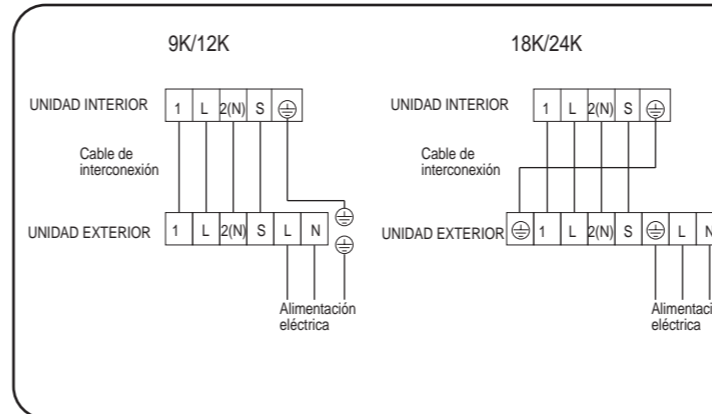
9K/12K

UNIDAD INTERIOR

| 1 | L | 2(N) | S | ⏚ |
|---|---|---|---|---|

Cable de interconexión

UNIDAD EXTERIOR

| 1 | L | 2(N) | S | L | N |
|---|---|---|---|---|---|

⏚
⏚

Alimentación eléctrica

18K/24K

UNIDAD INTERIOR

| 1 | L | 2(N) | S | ⏚ |
|---|---|---|---|---|

Cable de interconexión

UNIDAD EXTERIOR

| ⏚ | 1 | L | 2(N) | S | ⏚ | L | N |
|---|---|---|---|---|---|---|---|

Alimentaci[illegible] eléctrica